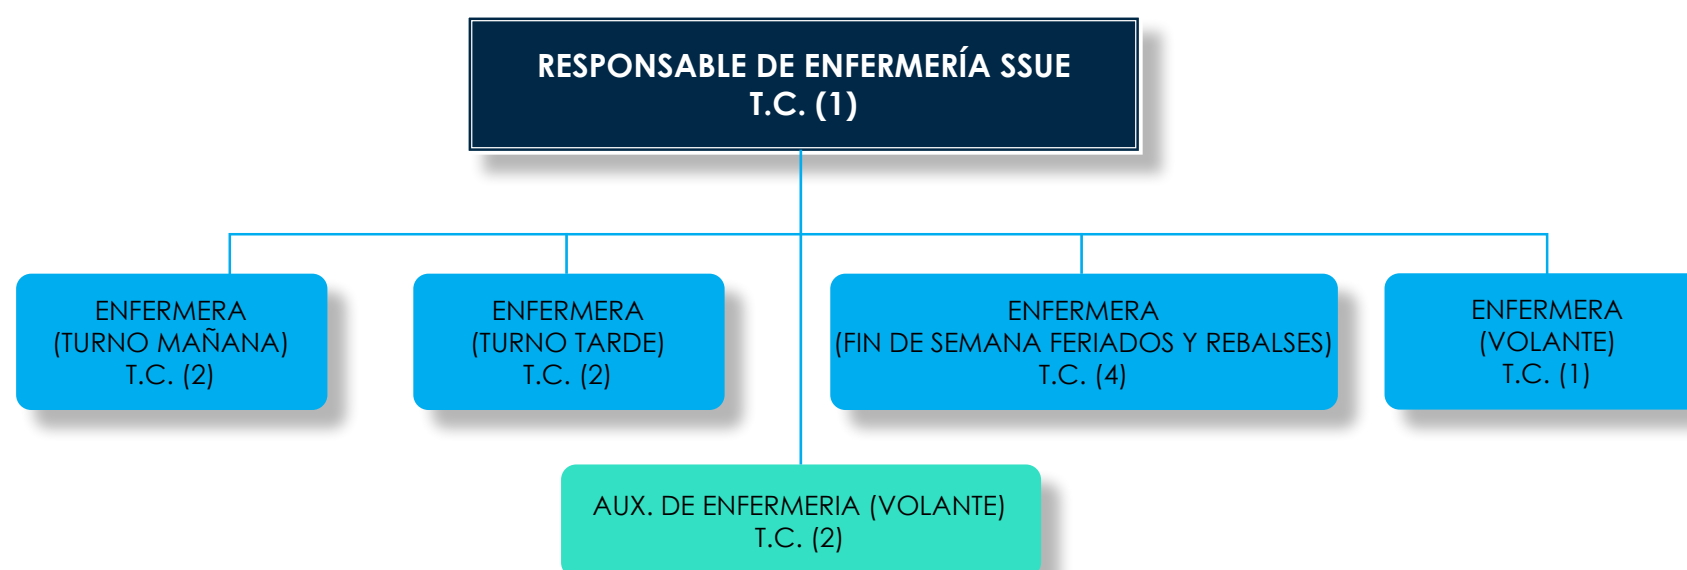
RESPONSABLE DE ENFERMERÍA SSUE
T.C. (1)

ENFERMERA
(TURNO MAÑANA)
T.C. (2)

ENFERMERA
(TURNO TARDE)
T.C. (2)

ENFERMERA
(FIN DE SEMANA FERIADOS Y REBALSES)
T.C. (4)

ENFERMERA
(VOLANTE)
T.C. (1)

AUX. DE ENFERMERIA (VOLANTE)
T.C. (2)